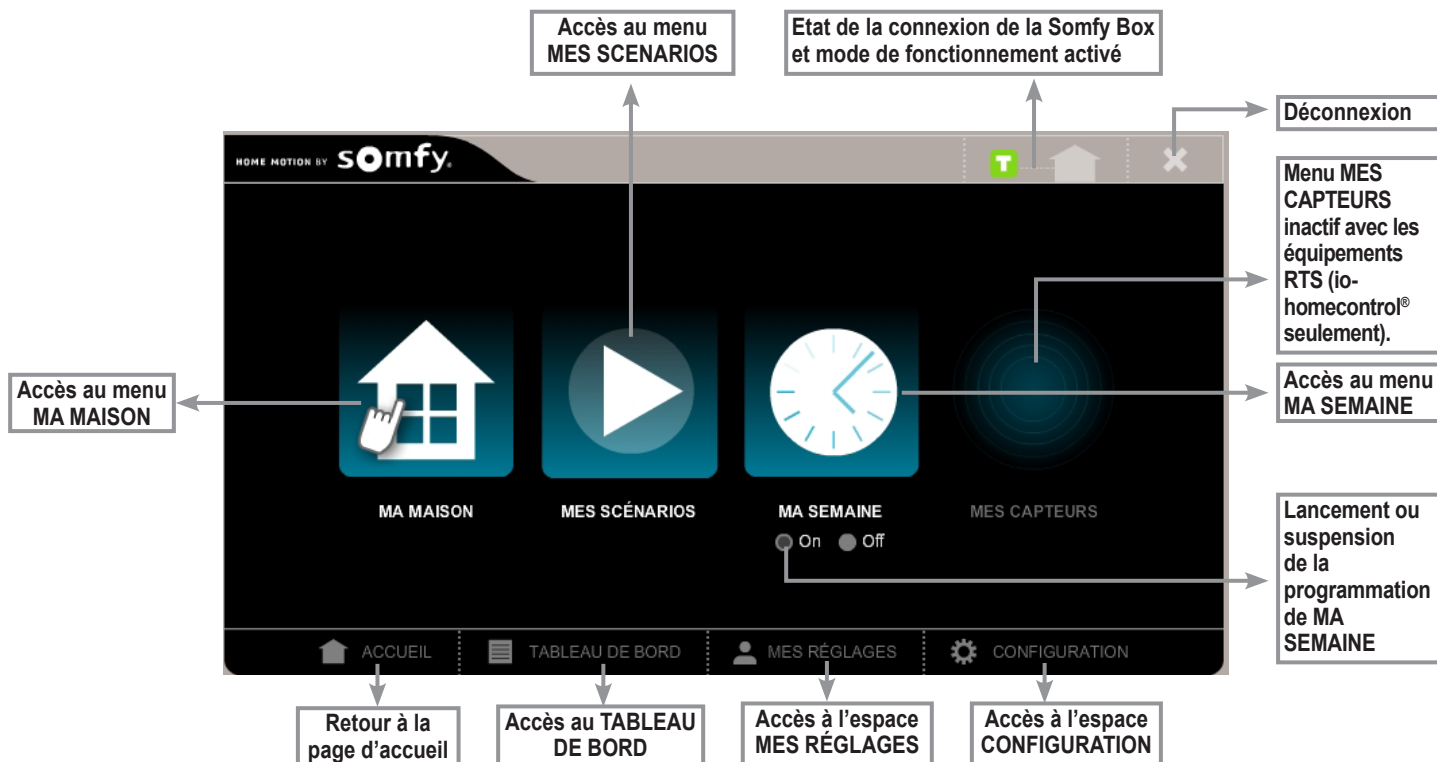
Accès au menu MES SCENARIOS

Etat de la connexion de la Somfy Box et mode de fonctionnement activé

Déconnexion

HOME MOTION BY somfy.

T

Menu MES CAPTEURS inactif avec les équipements RTS (io-homecontrol® seulement).

Accès au menu MA MAISON

Accès au menu MA SEMAINE

MA MAISON

MES SCÉNARIOS

MA SEMAINE

On Off

MES CAPTEURS

Lancement ou suspension de la programmation de MA SEMAINE

ACCUEIL

TABLEAU DE BORD

MES RÉGLAGES

CONFIGURATION

Retour à la page d'accueil

Accès au TABLEAU DE BORD

Accès à l'espace MES RÉGLAGES

Accès à l'espace CONFIGURATION